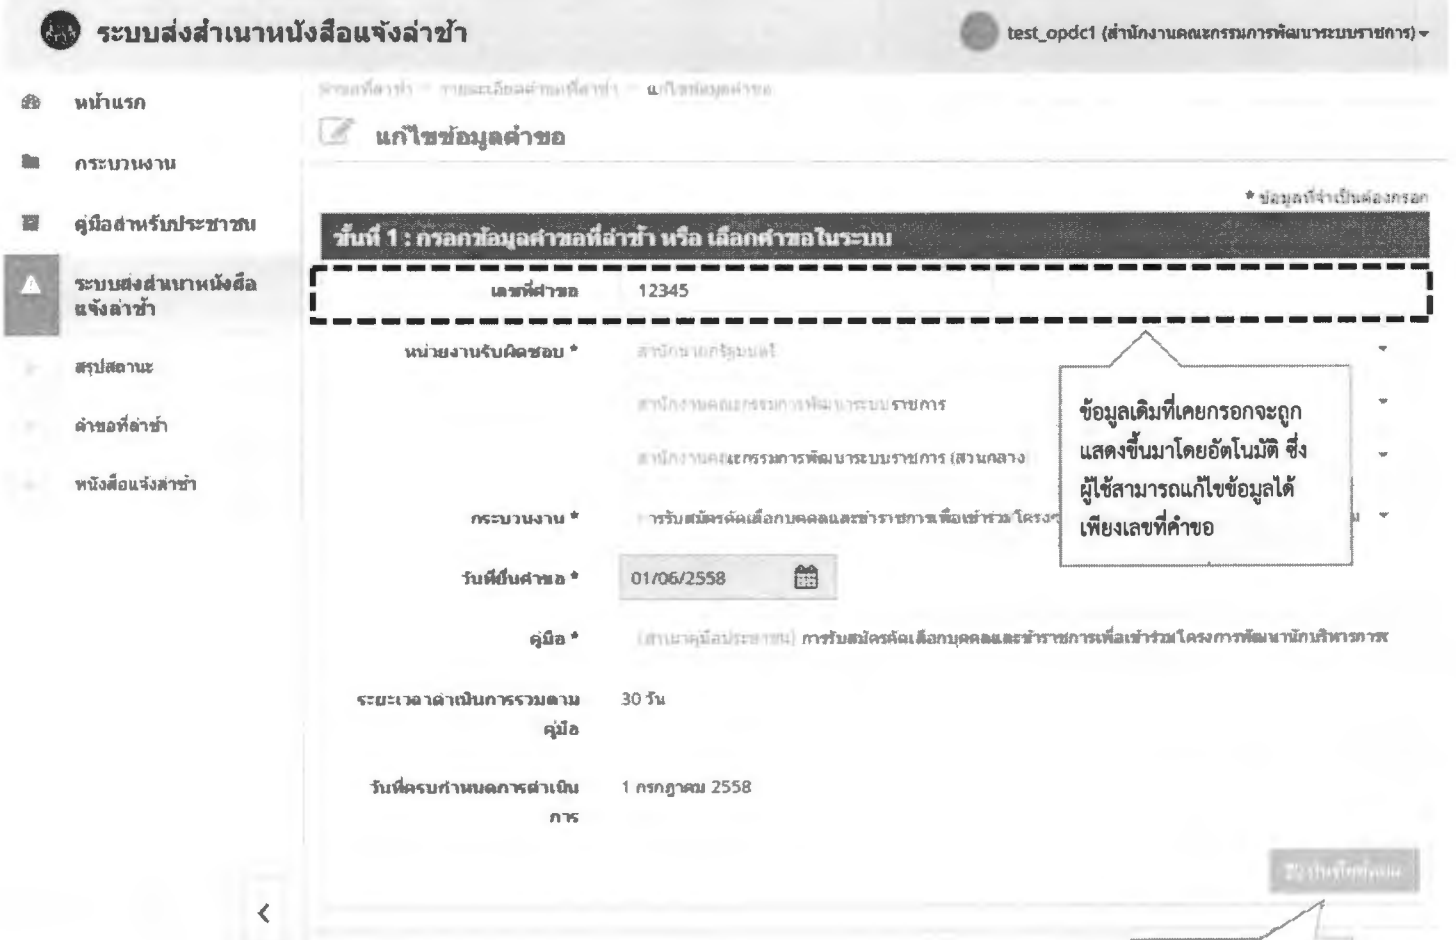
ระบบส่งสำเนาหนังสือแจ้งล่าช้า

test_opdc1 (สำนักงานคณะกรรมการพัฒนาระบบราชการ)

หน้าแรก

กระบวนงาน

คู่มือสำหรับประชาชน

ระบบส่งสำเนาหนังสือแจ้งล่าช้า

สรุปสถานะ

คำขอที่ล่าช้า

หนังสือแจ้งล่าช้า

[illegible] > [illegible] > แก้ไขข้อมูลคำขอ

แก้ไขข้อมูลคำขอ

* ข้อมูลที่จำเป็นต้องกรอก

ขั้นที่ 1 : กรอกข้อมูลคำขอที่ล่าช้า หรือ เลือกคำขอในระบบ

เลขที่คำขอ 12345

หน่วยงานรับผิดชอบ * สำนักนายกรัฐมนตรี

สำนักงานคณะกรรมการพัฒนาระบบราชการ

สำนักงานคณะกรรมการพัฒนาระบบราชการ (ส่วนกลาง)

กระบวนงาน * การรับสมัครคัดเลือกบุคคลและข้าราชการเพื่อเข้าร่วมโครงฯ

ข้อมูลเดิมที่เคยกรอกจะถูกแสดงขึ้นมาโดยอัตโนมัติ ซึ่งผู้ใช้สามารถแก้ไขข้อมูลได้เพียงเลขที่คำขอ

วันที่ยื่นคำขอ * 01/06/2558

คู่มือ * (สำเนาคู่มือประชาชน) การรับสมัครคัดเลือกบุคคลและข้าราชการเพื่อเข้าร่วมโครงการพัฒนานักบริหารการ

ระยะเวลาดำเนินการรวมตามคู่มือ 30 วัน

วันที่ครบกำหนดการดำเนินการ 1 กรกฎาคม 2558

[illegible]